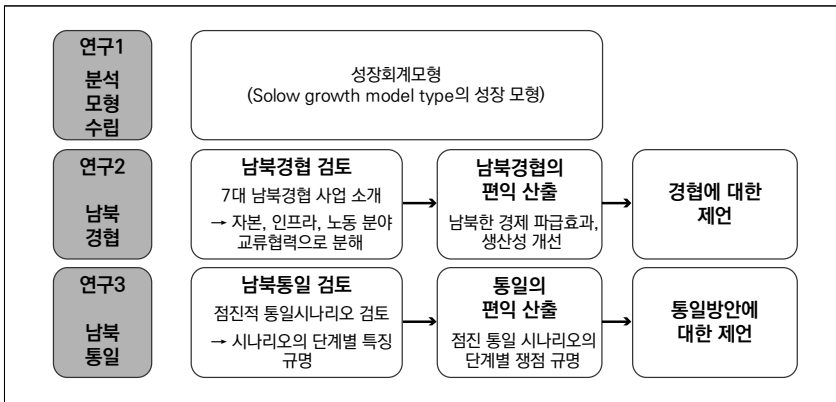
연구1
분석
모형
수립

성장회계모형
(Solow growth model type의 성장 모형)

연구2
남북
경협

남북경협 검토
7대 남북경협 사업 소개
→ 자본, 인프라, 노동 분야 교류협력으로 분해

남북경협의
편익 산출
남북한 경제 파급효과, 생산성 개선

경협에 대한
제언

연구3
남북
통일

남북통일 검토
점진적 통일시나리오 검토
→ 시나리오의 단계별 특징 규명

통일의
편익 산출
점진 통일 시나리오의 단계별 쟁점 규명

통일방안에
대한 제언